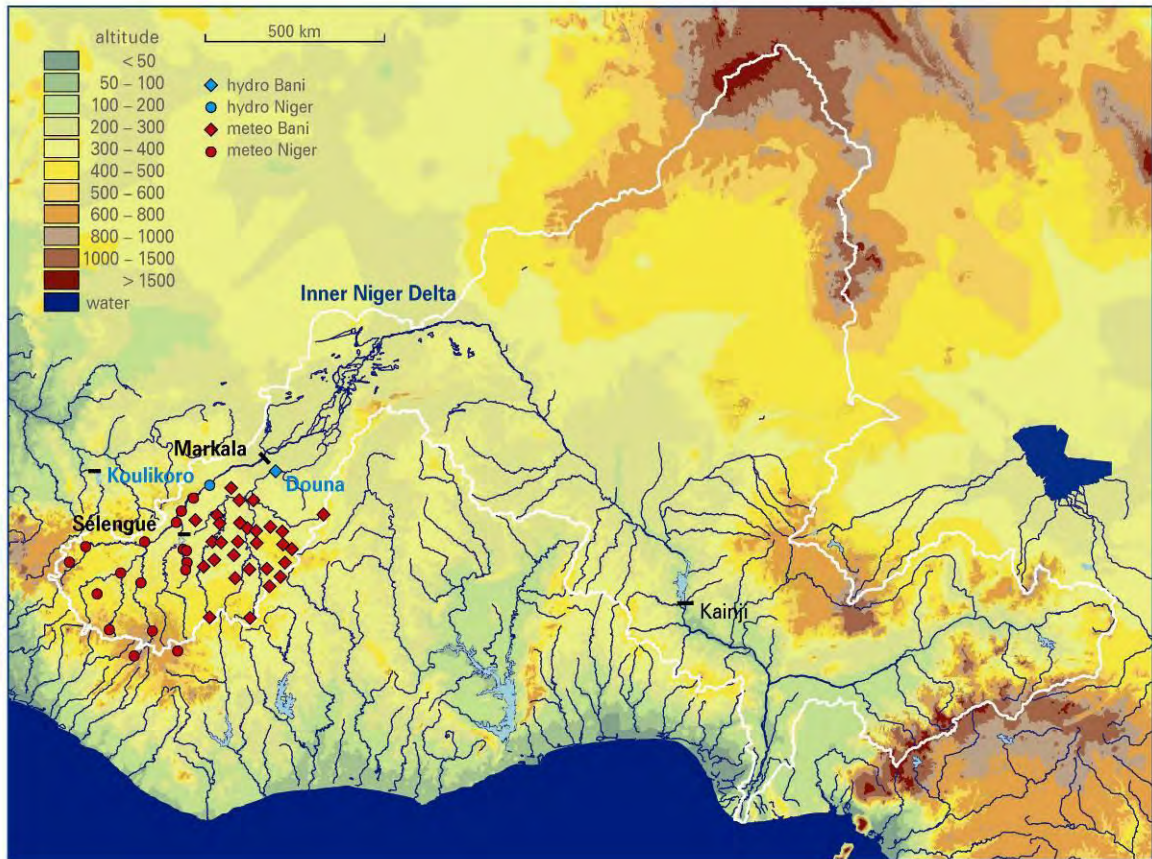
altitude
< 50
50 – 100
100 – 200
200 – 300
300 – 400
400 – 500
500 – 600
600 – 800
800 – 1000
1000 – 1500
> 1500
water

500 km

hydro Bani
hydro Niger
meteo Bani
meteo Niger

Inner Niger Delta
Markala
Koulikoro
Douna
Sélengué
Kainji